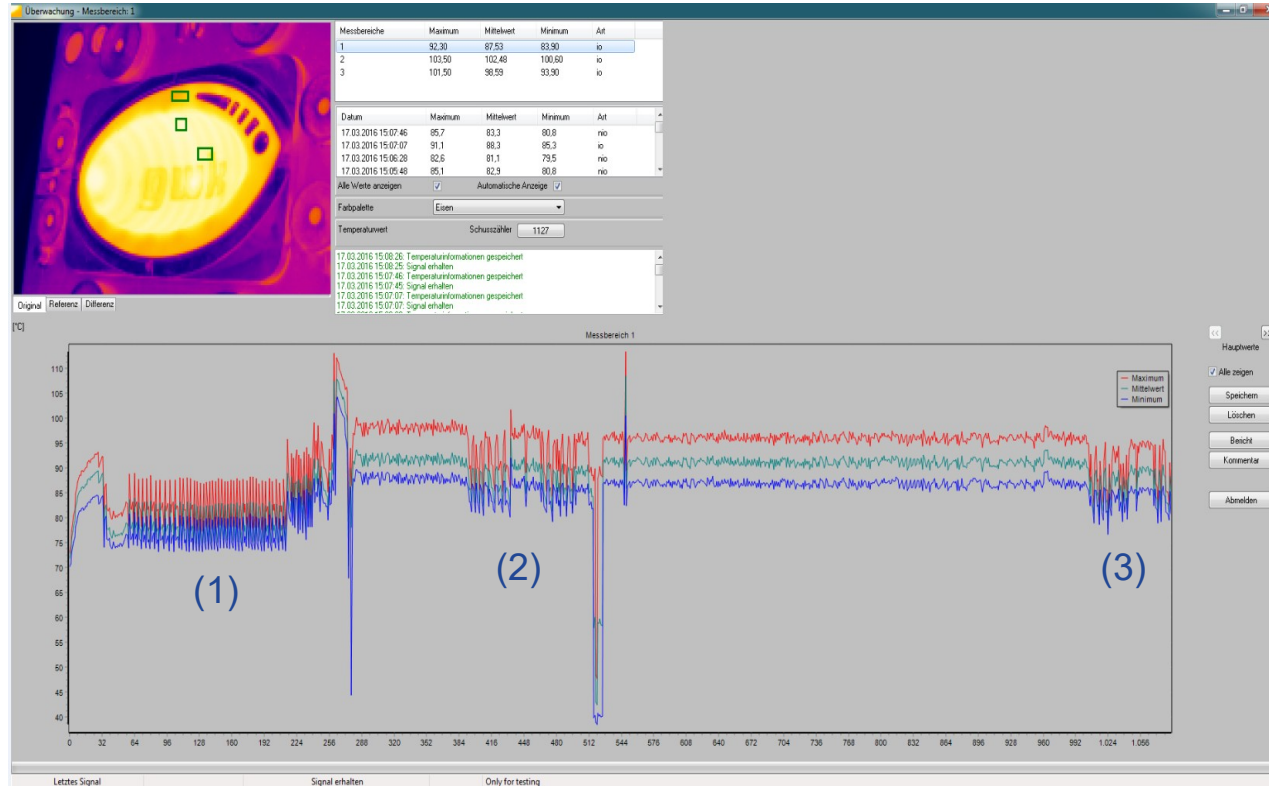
Überwachung - Messbereich: 1

| Messbereiche | Maximum | Mittelwert | Minimum | Art |
|---|---|---|---|---|
| 1 | 92,30 | 87,53 | 83,90 | io |
| 2 | 103,50 | 102,48 | 100,60 | io |
| 3 | 101,50 | 98,59 | 93,90 | io |

| Datum | Maximum | Mittelwert | Minimum | Art |
|---|---|---|---|---|
| 17.03.2016 15:07:46 | 85,7 | 83,3 | 80,8 | nio |
| 17.03.2016 15:07:07 | 91,1 | 88,3 | 85,3 | io |
| 17.03.2016 15:06:28 | 82,6 | 81,1 | 79,5 | nio |
| 17.03.2016 15:05:48 | 85,1 | 82,9 | 80,8 | nio |

Alle Werte anzeigen ✓ Automatische Anzeige ✓

Farbpalette Eisen

Temperaturwert Schusszähler 1127

17.03.2016 15:08:26: Temperaturinformationen gespeichert
17.03.2016 15:08:25: Signal erhalten
17.03.2016 15:07:46: Temperaturinformationen gespeichert
17.03.2016 15:07:45: Signal erhalten
17.03.2016 15:07:07: Temperaturinformationen gespeichert
17.03.2016 15:07:07: Signal erhalten
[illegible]

Original Referenz Differenz

[°C]

Messbereich 1

110 105 100 95 90 85 80 75 70 65 60 55 50 45 40

Maximum
Mittelwert
Minimum

(1) (2) (3)

0 32 64 96 128 160 192 224 256 288 320 352 384 416 448 480 512 544 576 608 640 672 704 736 768 800 832 864 896 928 960 992 1.024 1.056

Hauptwerte
✓ Alle zeigen
Speichern
Löschen
Bericht
Kommentar
Abmelden

Letztes Signal | Signal erhalten | Only for testing